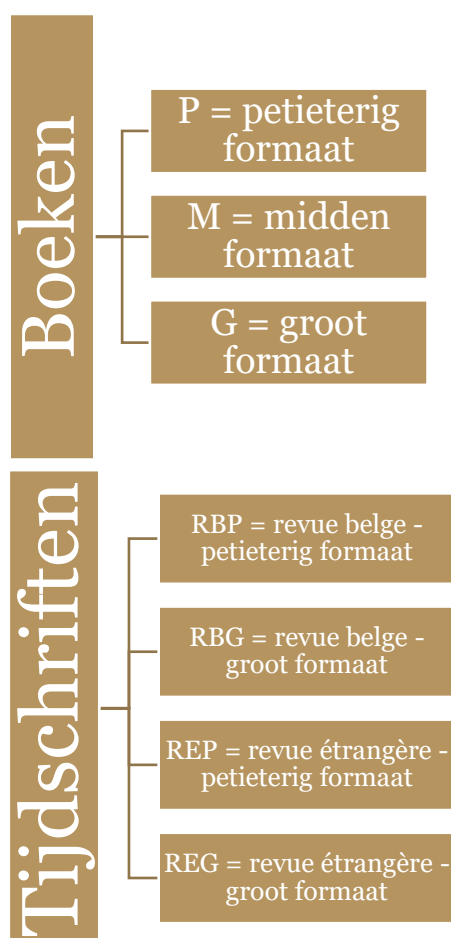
Boeken

P = petieterig formaat

M = midden formaat

G = groot formaat

Tijdschriften

RBP = revue belge - petieterig formaat

RBG = revue belge - groot formaat

REP = revue étrangère - petieterig formaat

REG = revue étrangère - groot formaat